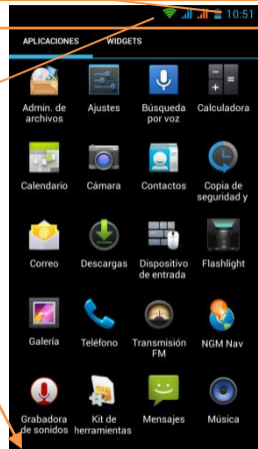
10:51

APLICACIONES WIDGETS

Admin. de archivos
Ajustes
Búsqueda por voz
Calculadora

Calendario
Cámara
Contactos
Copia de seguridad y

Correo
Descargas
Dispositivo de entrada
Flashlight

Galería
Teléfono
Transmisión FM
NGM Nav

Grabadora de sonidos
Kit de herramientas
Mensajes
Música